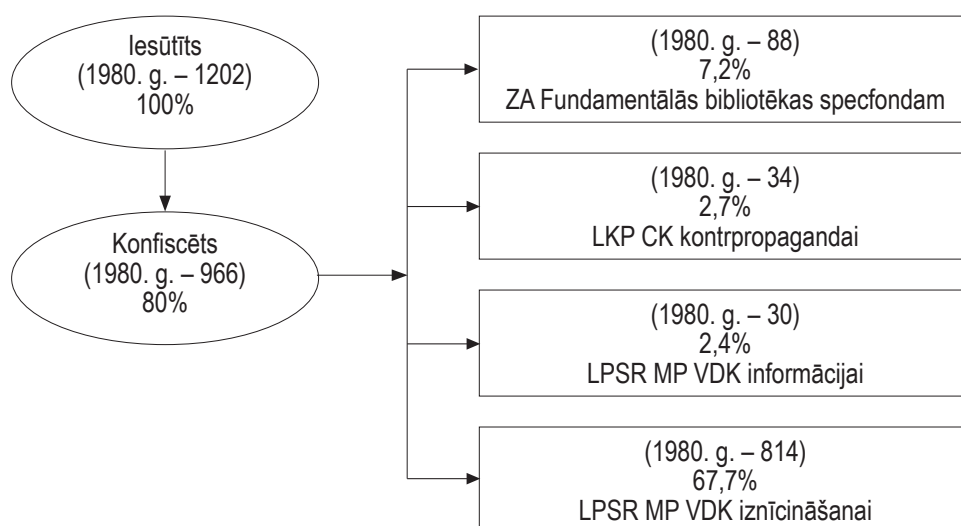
Iesūtīts
(1980. g. – 1202)
100%

Konfiscēts
(1980. g. – 966)
80%

(1980. g. – 88)
7,2%
ZA Fundamentālās bibliotēkas specfondam

(1980. g. – 34)
2,7%
LKP CK kontrpropagandai

(1980. g. – 30)
2,4%
LPSR MP VDK informācijai

(1980. g. – 814)
67,7%
LPSR MP VDK iznīcināšanai